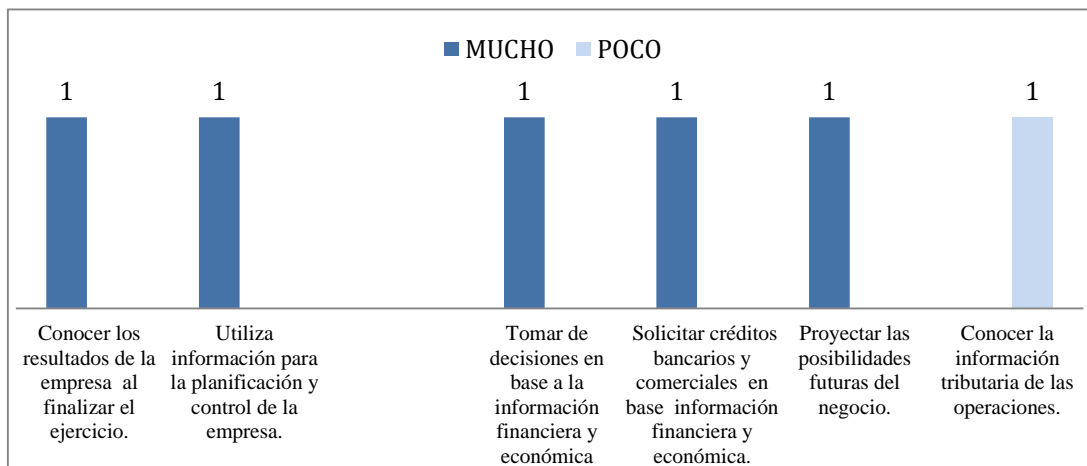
MUCHO POCO

1 1 1 1 1 1

Conocer los resultados de la empresa al finalizar el ejercicio.

Utiliza información para la planificación y control de la empresa.

Tomar de decisiones en base a la información financiera y económica

Solicitar créditos bancarios y comerciales en base información financiera y económica.

Proyectar las posibilidades futuras del negocio.

Conocer la información tributaria de las operaciones.